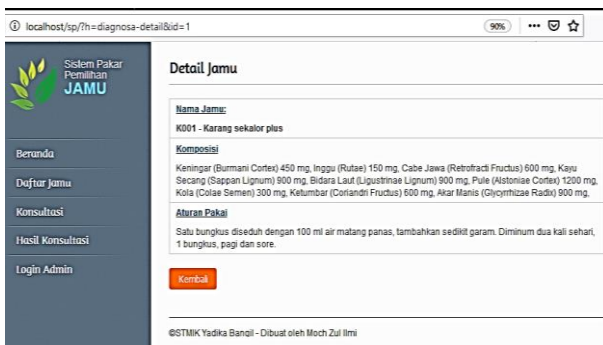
localhost/sp/?h=diagnosa-detail&id=1

90%

Sistem Pakar Pemilihan JAMU

Beranda

Daftar Jamu

Konsultasi

Hasil Konsultasi

Login Admin

Detail Jamu

Nama Jamu:

K001 - Karang sekalor plus

Komposisi

Keningar (Burmani Cortex) 450 mg, Inggu (Rutae) 150 mg, Cabe Jawa (Retrofracti Fructus) 600 mg, Kayu Secang (Sappan Lignum) 900 mg, Bidara Laut (Ligustrinae Lignum) 900 mg, Pule (Alstoniae Cortex) 1200 mg, Kola (Colae Semen) 300 mg, Ketumbar (Coriandri Fructus) 600 mg, Akar Manis (Glycyrrhizae Radix) 900 mg,

Aturan Pakai

Satu bungkus diseduh dengan 100 ml air matang panas, tambahkan sedikit garam. Diminum dua kali sehari, 1 bungkus, pagi dan sore.

Kembali

©STMIK Yadika Bangil - Dibuat oleh Moch Zul Ilmi